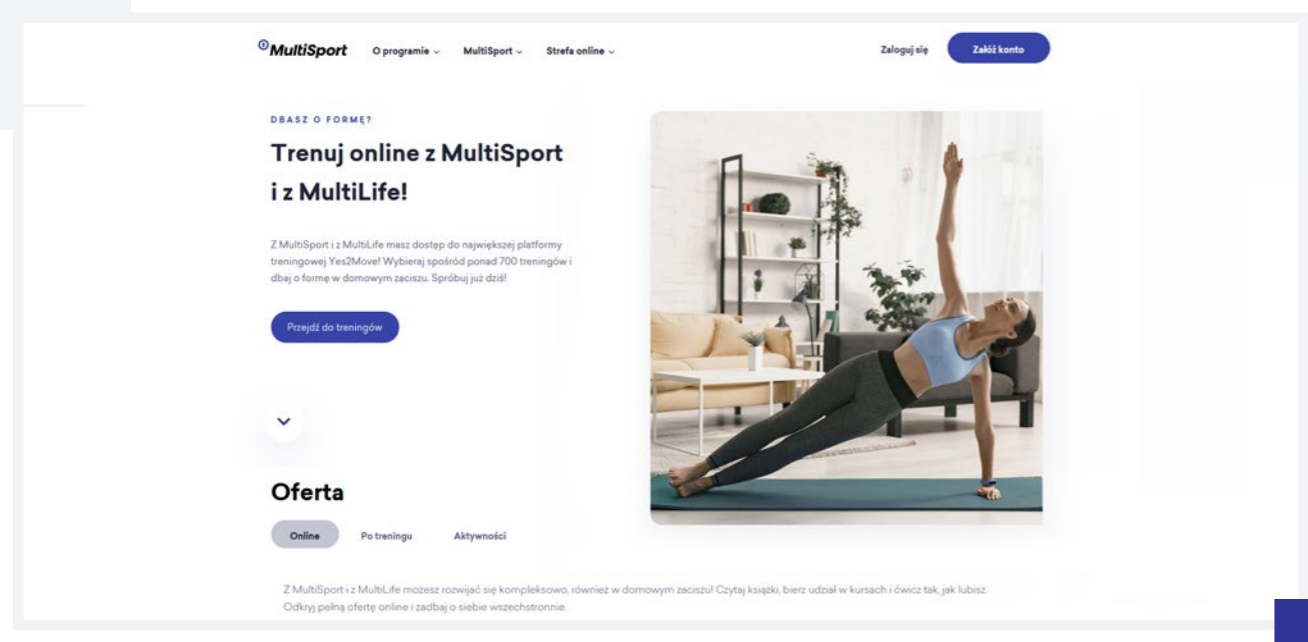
MultiSport O programie ⌄ MultiSport ⌄ Strefa online ⌄

Zaloguj się

Załóż konto

DBASZ O FORMĘ?

Trenuj online z MultiSport i z MultiLife!

Z MultiSport i z MultiLife masz dostęp do największej platformy treningowej Yes2Move! Wybieraj spośród ponad 700 treningów i dbaj o formę w domowym zaciszu. Spróbuj już dziś!

Przejdź do treningów

Oferta

Online

Po treningu

Aktywności

Z MultiSport i z MultiLife możesz rozwijać się kompleksowo, również w domowym zaciszu! Czytaj książki, bierz udział w kursach i ćwicz tak, jak lubisz. Odkryj pełną ofertę online i zadbaj o siebie wszechstronnie.